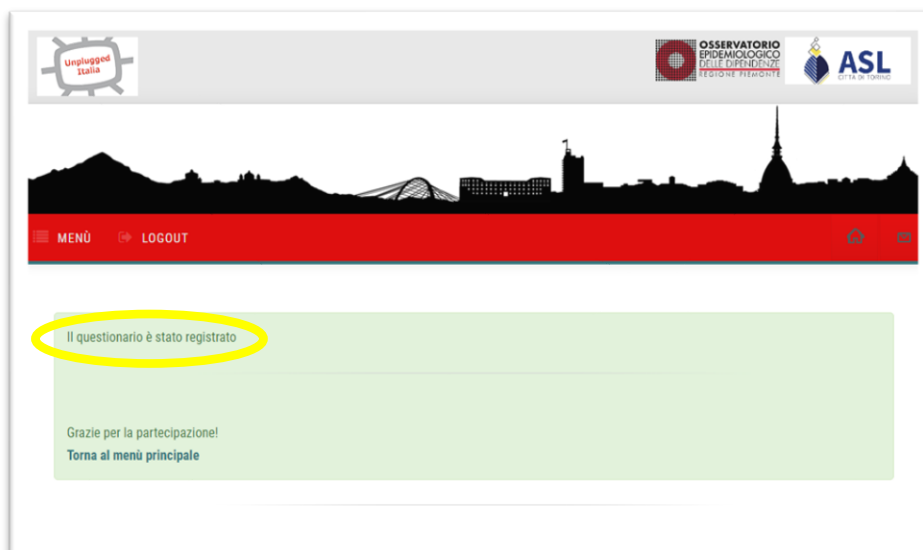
Unplugged Italia

OSSERVATORIO EPIDEMIOLOGICO DELLE DIPENDENZE REGIONE PIEMONTE

ASL CITTÀ DI TORINO

MENÙ LOGOUT

Il questionario è stato registrato

Grazie per la partecipazione!

Torna al menù principale